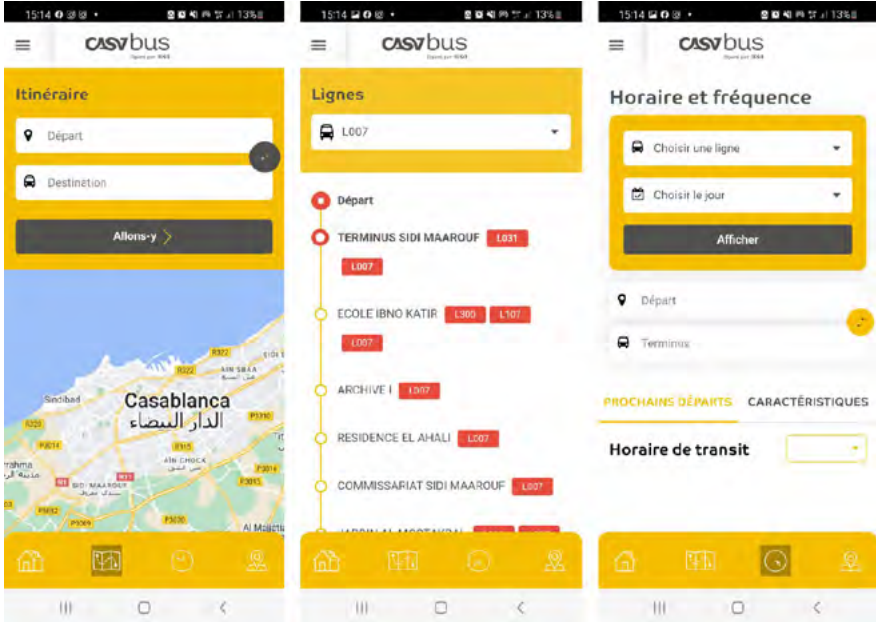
15:14 13%

casabus

Itinéraire

Départ

Destination

Allons-y

R322
AIN SBAA
R322
Sidibad
Casablanca
الدار البيضاء
P3014
R315
P3310
AIN CHOCK
rahma
N1
SIDI MAAROUF
P3014
P3015
P3012
P3569
P3020
Al Majdia

15:14 13%

casabus

Lignes

L007

Départ

TERMINUS SIDI MAAROUF L031 L007

ECOLE IBNO KATIR L300 L107 L007

ARCHIVE I L007

RESIDENCE EL AHALI L007

COMMISSARIAT SIDI MAAROUF L007

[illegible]

15:14 13%

casabus

Horaire et fréquence

Choisir une ligne

Choisir le jour

Afficher

Départ

Terminus

PROCHAINS DÉPARTS CARACTÉRISTIQUES

Horaire de transit